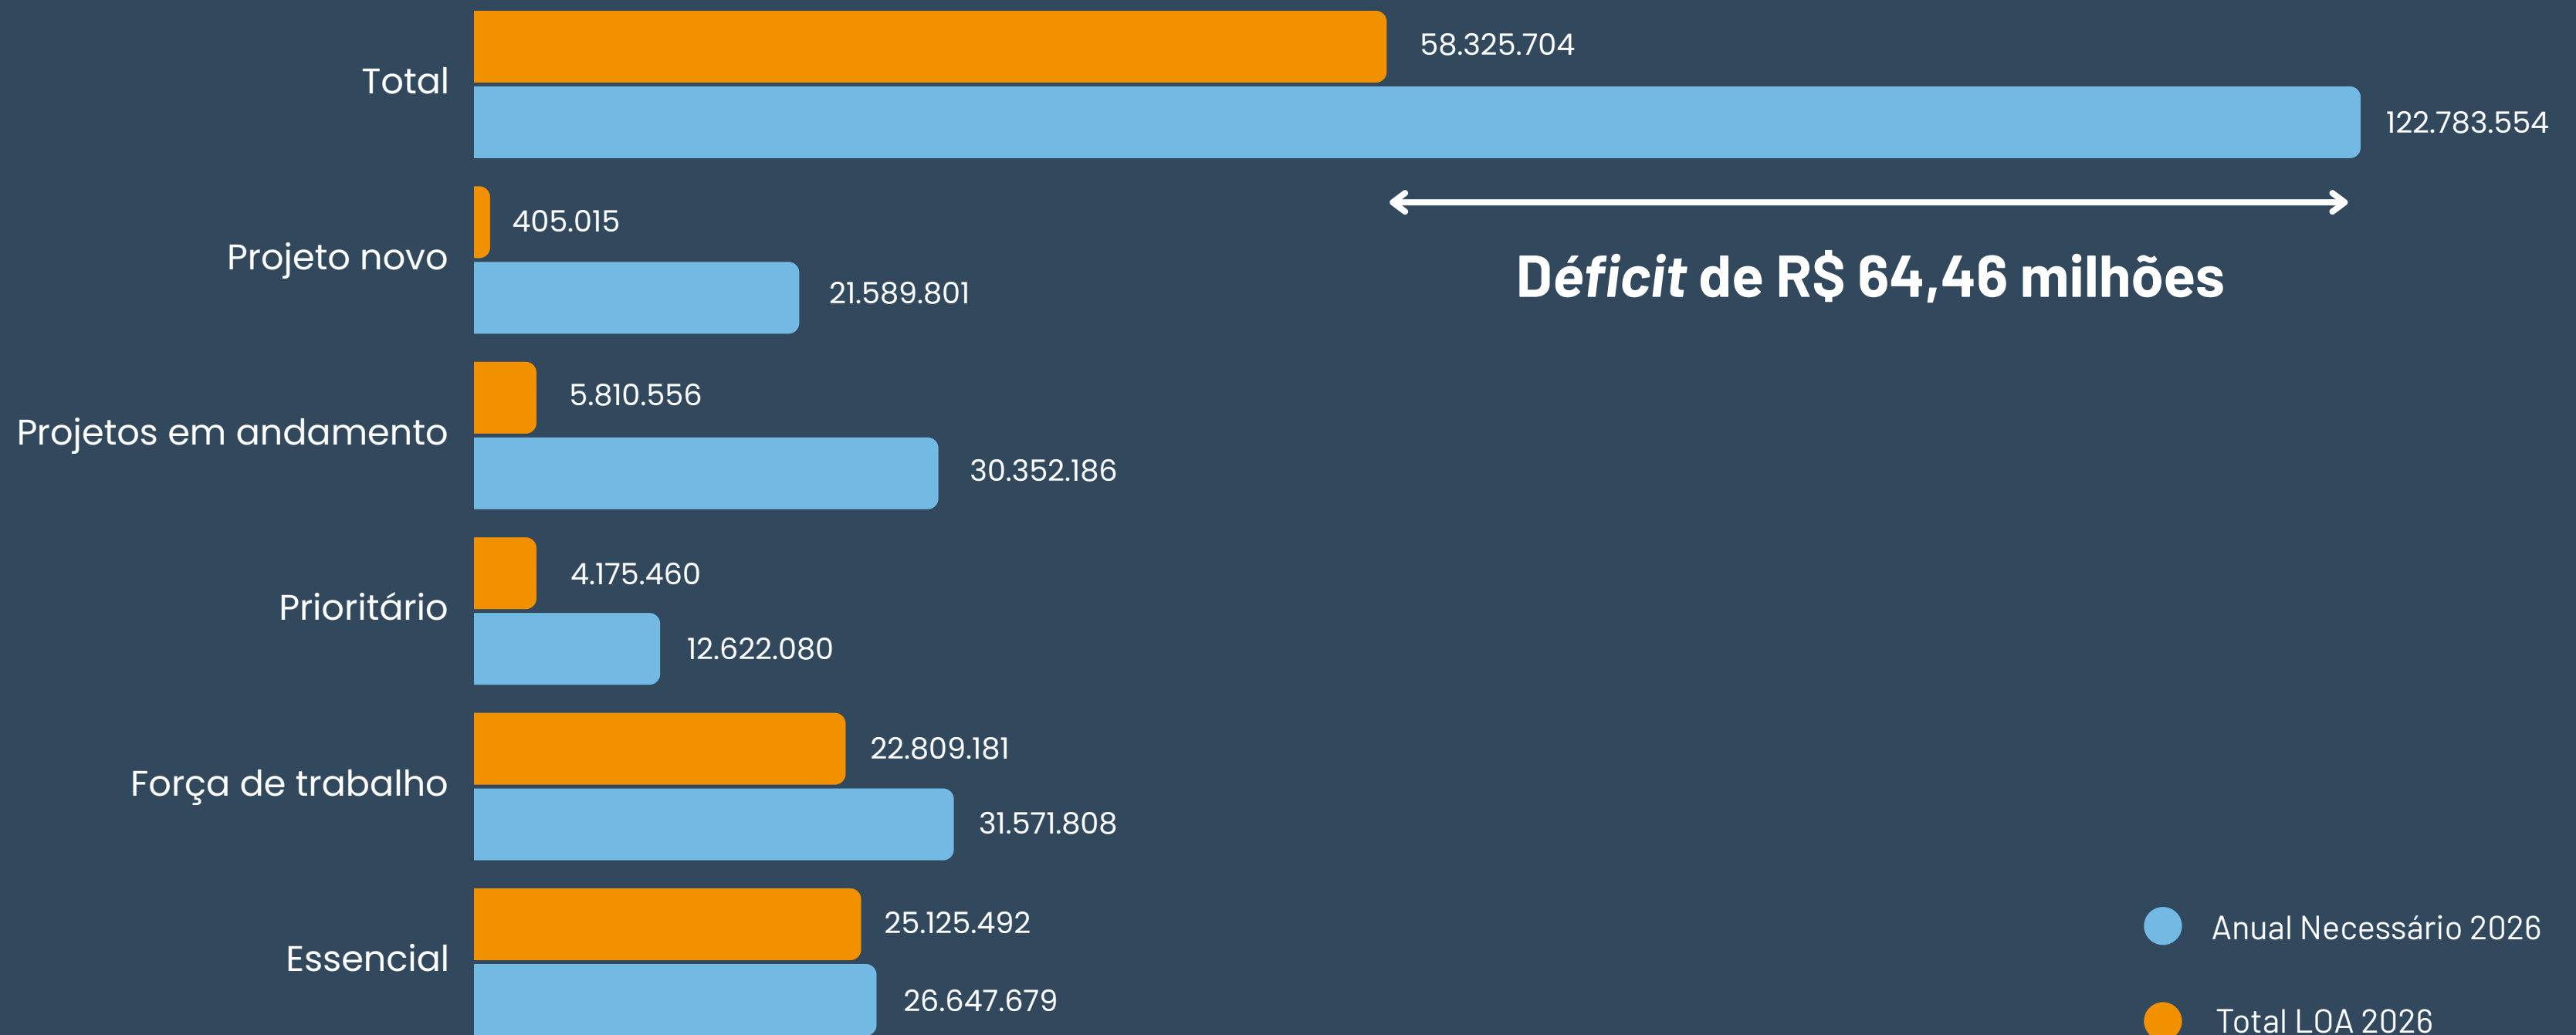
Total
58.325.704
122.783.554

Projeto novo
405.015
21.589.801

Déficit de R$ 64,46 milhões

Projetos em andamento
5.810.556
30.352.186

Prioritário
4.175.460
12.622.080

Força de trabalho
22.809.181
31.571.808

Essencial
25.125.492
26.647.679

Anual Necessário 2026
Total LOA 2026